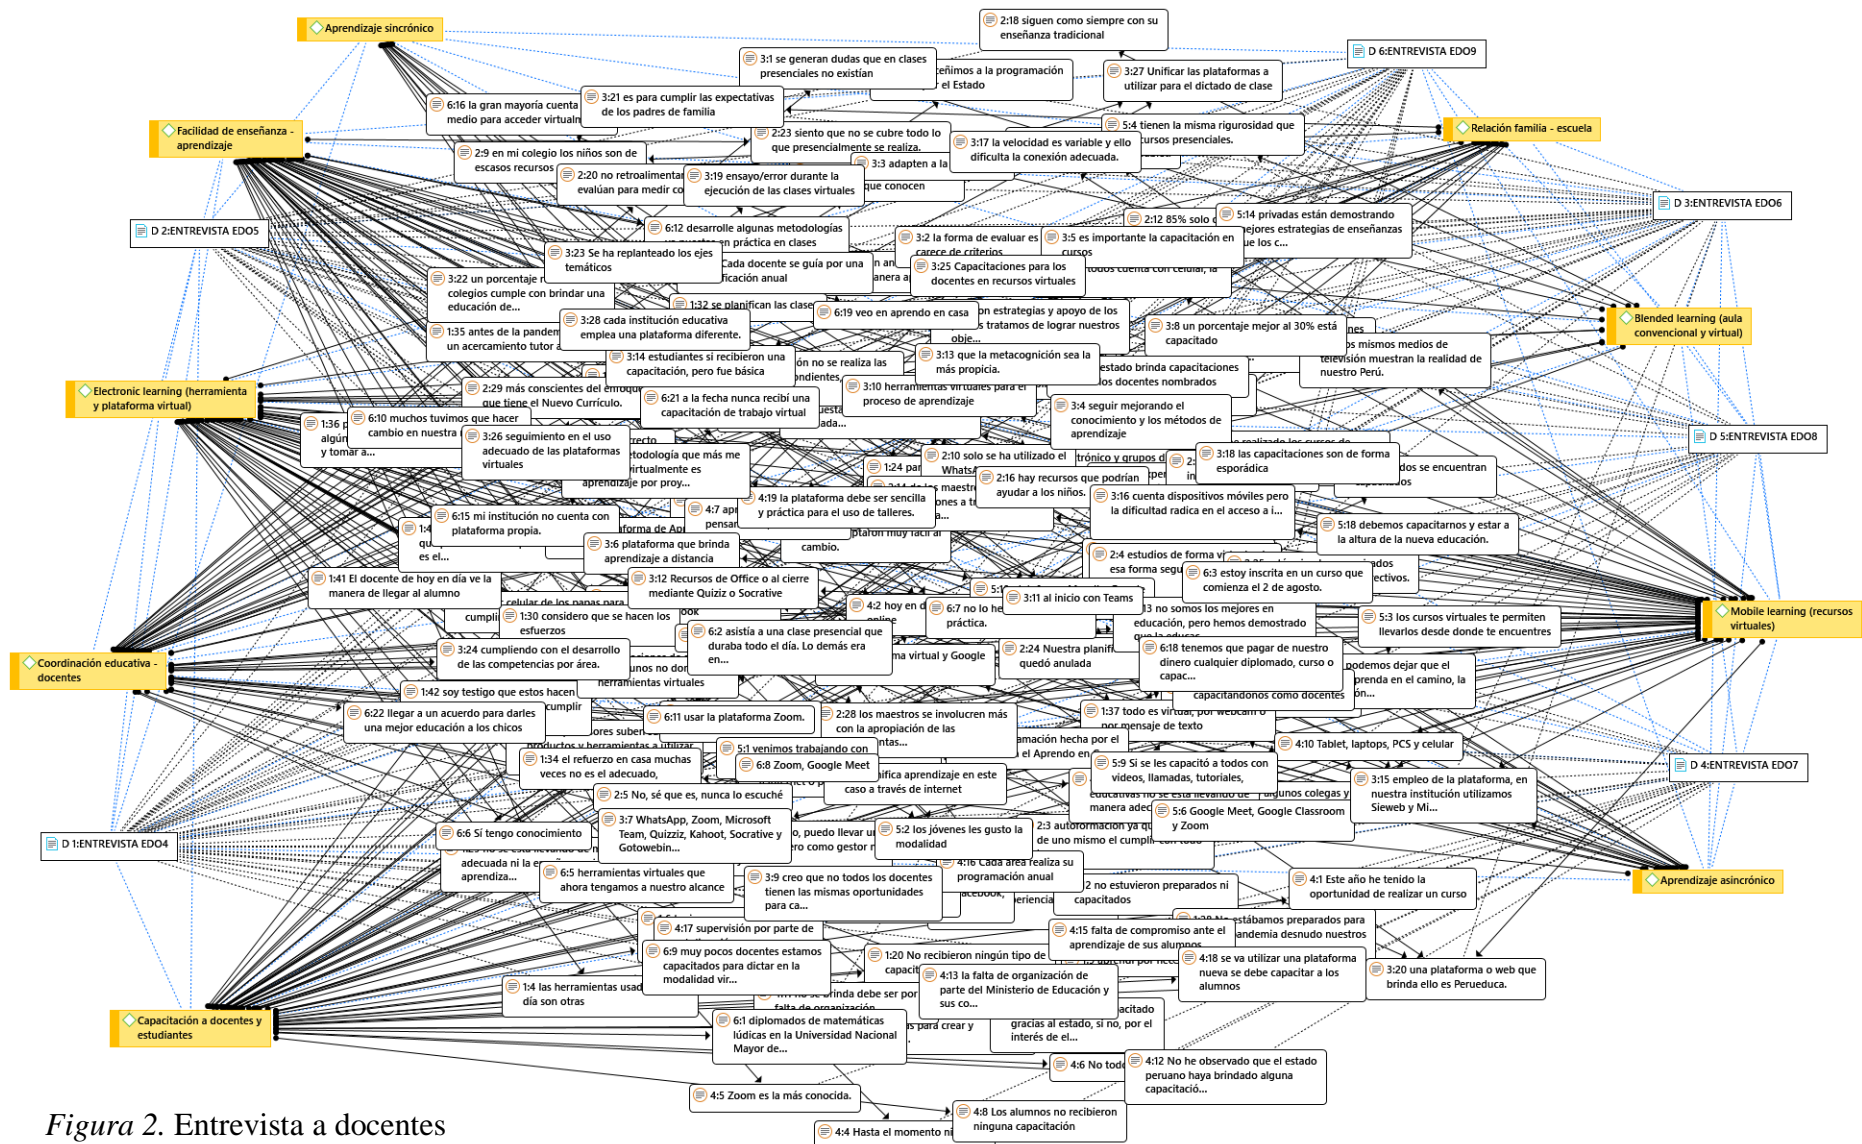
Aprendizaje sincrónico

2:18 siguen como siempre con su enseñanza tradicional

D 6:ENTREVISTA EDO9

3:1 se generan dudas que en clases presenciales no existían

ceñimos a la programación el Estado

3:27 Unificar las plataformas a utilizar para el dictado de clase

6:16 la gran mayoría cuenta medio para acceder virtual

3:21 es para cumplir las expectativas de los padres de familia

Facilidad de enseñanza - aprendizaje

2:23 siento que no se cubre todo lo que presencialmente se realiza.

5:4 tienen la misma rigurosidad que cursos presenciales.

Relación familia - escuela

3:17 la velocidad es variable y ello dificulta la conexión adecuada.

2:9 en mi colegio los niños son de escasos recursos

3:3 adapten a la

2:20 no retroalimentan evalúan para medir co

3:19 ensayo/error durante la ejecución de las clases virtuales

que conocen

D 3:ENTREVISTA EDO6

2:12 85% solo

5:14 privadas están demostrando mejores estrategias de enseñanzas que los c...

D 2:ENTREVISTA EDO5

6:12 desarrolle algunas metodologías en práctica en clases

3:2 la forma de evaluar es carece de criterios

3:5 es importante la capacitación en cursos

3:23 Se ha replanteado los ejes temáticos

Cada docente se guía por una ficación anual

3:25 Capacitaciones para los docentes en recursos virtuales

todos cuenta con celular, la

3:22 un porcentaje colegios cumple con brindar una educación de...

1:32 se planifican las clase

6:19 veo en aprendo en casa

estrategias y apoyo de los s tratamos de lograr nuestros obje...

3:8 un porcentaje mejor al 30% está capacitado

Blended learning (aula convencional y virtual)

1:35 antes de la pandem un acercamiento tutor

3:28 cada institución educativa emplea una plataforma diferente.

os mismos medios de televisión muestran la realidad de nuestro Perú.

3:14 estudiantes si recibieron una capacitación, pero fue básica

ón no se realiza las ondientes

3:13 que la metacognición sea la más propicia.

estado brinda capacitaciones s docentes nombrados

Electronic learning (herramienta y plataforma virtual)

2:29 más conscientes del enfoque que tiene el Nuevo Currículo.

3:10 herramientas virtuales para el proceso de aprendizaje

6:21 a la fecha nunca recibí una capacitación de trabajo virtual

3:4 seguir mejorando el conocimiento y los métodos de aprendizaje

6:10 muchos tuvimos que hacer cambio en nuestra

1:36 algún y tomar a...

3:26 seguimiento en el uso adecuado de las plataformas virtuales

todología que más me virtualmente es aprendizaje por proy...

D 5:ENTREVISTA EDO8

2:10 solo se ha utilizado el WhatsA

3:18 las capacitaciones son de forma esporádica

dos se encuentran

1:24 par

2:16 hay recursos que podrían ayudar a los niños.

4:19 la plataforma debe ser sencilla y práctica para el uso de talleres.

4:7 apr pensar

3:16 cuenta dispositivos móviles pero la dificultad radica en el acceso a i...

6:15 mi institución no cuenta con plataforma propia.

5:18 debemos capacitarnos y estar a la altura de la nueva educación.

3:6 plataforma que brinda aprendizaje a distancia

cambio.

2:4 estudios de forma vi esa forma segu

6:3 estoy inscrita en un curso que comienza el 2 de agosto.

1:41 El docente de hoy en día ve la manera de llegar al alumno

3:12 Recursos de Office o al cierre mediante Quiziz o Socrative

3:11 al inicio con Teams

Mobile learning (recursos virtuales)

4:2 hoy en d

6:7 no lo he práctica.

13 no somos los mejores en educación, pero hemos demostrado

5:3 los cursos virtuales te permiten llevarlos desde donde te encuentres

1:30 considero que se hacen los esfuerzos

6:2 asistía a una clase presencial que duraba todo el día. Lo demás era en...

Coordinación educativa - docentes

3:24 cumpliendo con el desarrollo de las competencias por área.

2:24 Nuestra planif quedó anulada

6:18 tenemos que pagar de nuestro dinero cualquier diplomado, curso o capac...

podemos dejar que el prenda en el camino, la ón...

ma virtual y Google

herramientas virtuales

1:42 soy testigo que estos hacen

capacitándonos como docentes

6:22 llegar a un acuerdo para darles una mejor educación a los chicos

6:11 usar la plataforma Zoom.

2:28 los maestros se involucren más con la apropiación de las

1:37 todo es virtual, por webcam o por mensaje de texto

4:10 Tablet, laptops, PCS y celular

5:1 venimos trabajando con

6:8 Zoom, Google Meet

1:34 el refuerzo en casa muchas veces no es el adecuado,

5:9 Si se les capacitó a todos con videos, llamadas, tutoriales,

D 4:ENTREVISTA EDO7

3:15 empleo de la plataforma, en nuestra institución utilizamos Sieweb y Mi...

ifica aprendizaje en este caso a través de internet

2:5 No, sé que es, nunca lo escuché

5:6 Google Meet, Google Classroom y Zoom

D 1:ENTREVISTA EDO4

6:6 Sí tengo conocimiento

3:7 WhatsApp, Zoom, Microsoft Team, Quizziz, Kahoot, Socrative y Gotowebin...

5:2 los jóvenes les gusto la modalidad

2:3 autoformación ya q de uno mismo el cumplir

adecuada ni la e aprendiza...

6:5 herramientas virtuales que ahora tengamos a nuestro alcance

3:9 creo que no todos los docentes tienen las mismas oportunidades para ca...

4:16 Cada área realiza su programación anual

2 no estuvieron preparados ni capacitados

4:1 Este año he tenido la oportunidad de realizar un curso

Aprendizaje asincrónico

4:17 supervisión por parte de

4:15 falta de compromiso ante el aprendizaje de sus alumnos

1:38 No estábamos preparados para andemia desnudo nuestros

6:9 muy pocos docentes estamos capacitados para dictar en la modalidad vir...

1:20 No recibieron ningún tipo de capaci

4:18 se va utilizar una plataforma nueva se debe capacitar a los alumnos

3:20 una plataforma o web que brinda ello es Perueduca.

1:4 las herramientas usad día son otras

4:13 la falta de organización de parte del Ministerio de Educación y sus co...

Capacitación a docentes y estudiantes

6:1 diplomados de matemáticas lúdicas en la Universidad Nacional Mayor de...

gracias al estado, si no, por el interés de el...

4:6 No tod

4:12 No he observado que el estado peruano haya brindado alguna capacitació...

4:5 Zoom es la más conocida.

4:8 Los alumnos no recibieron ninguna capacitación

4:4 Hasta el momento ni

*Figura 2.* Entrevista a docentes